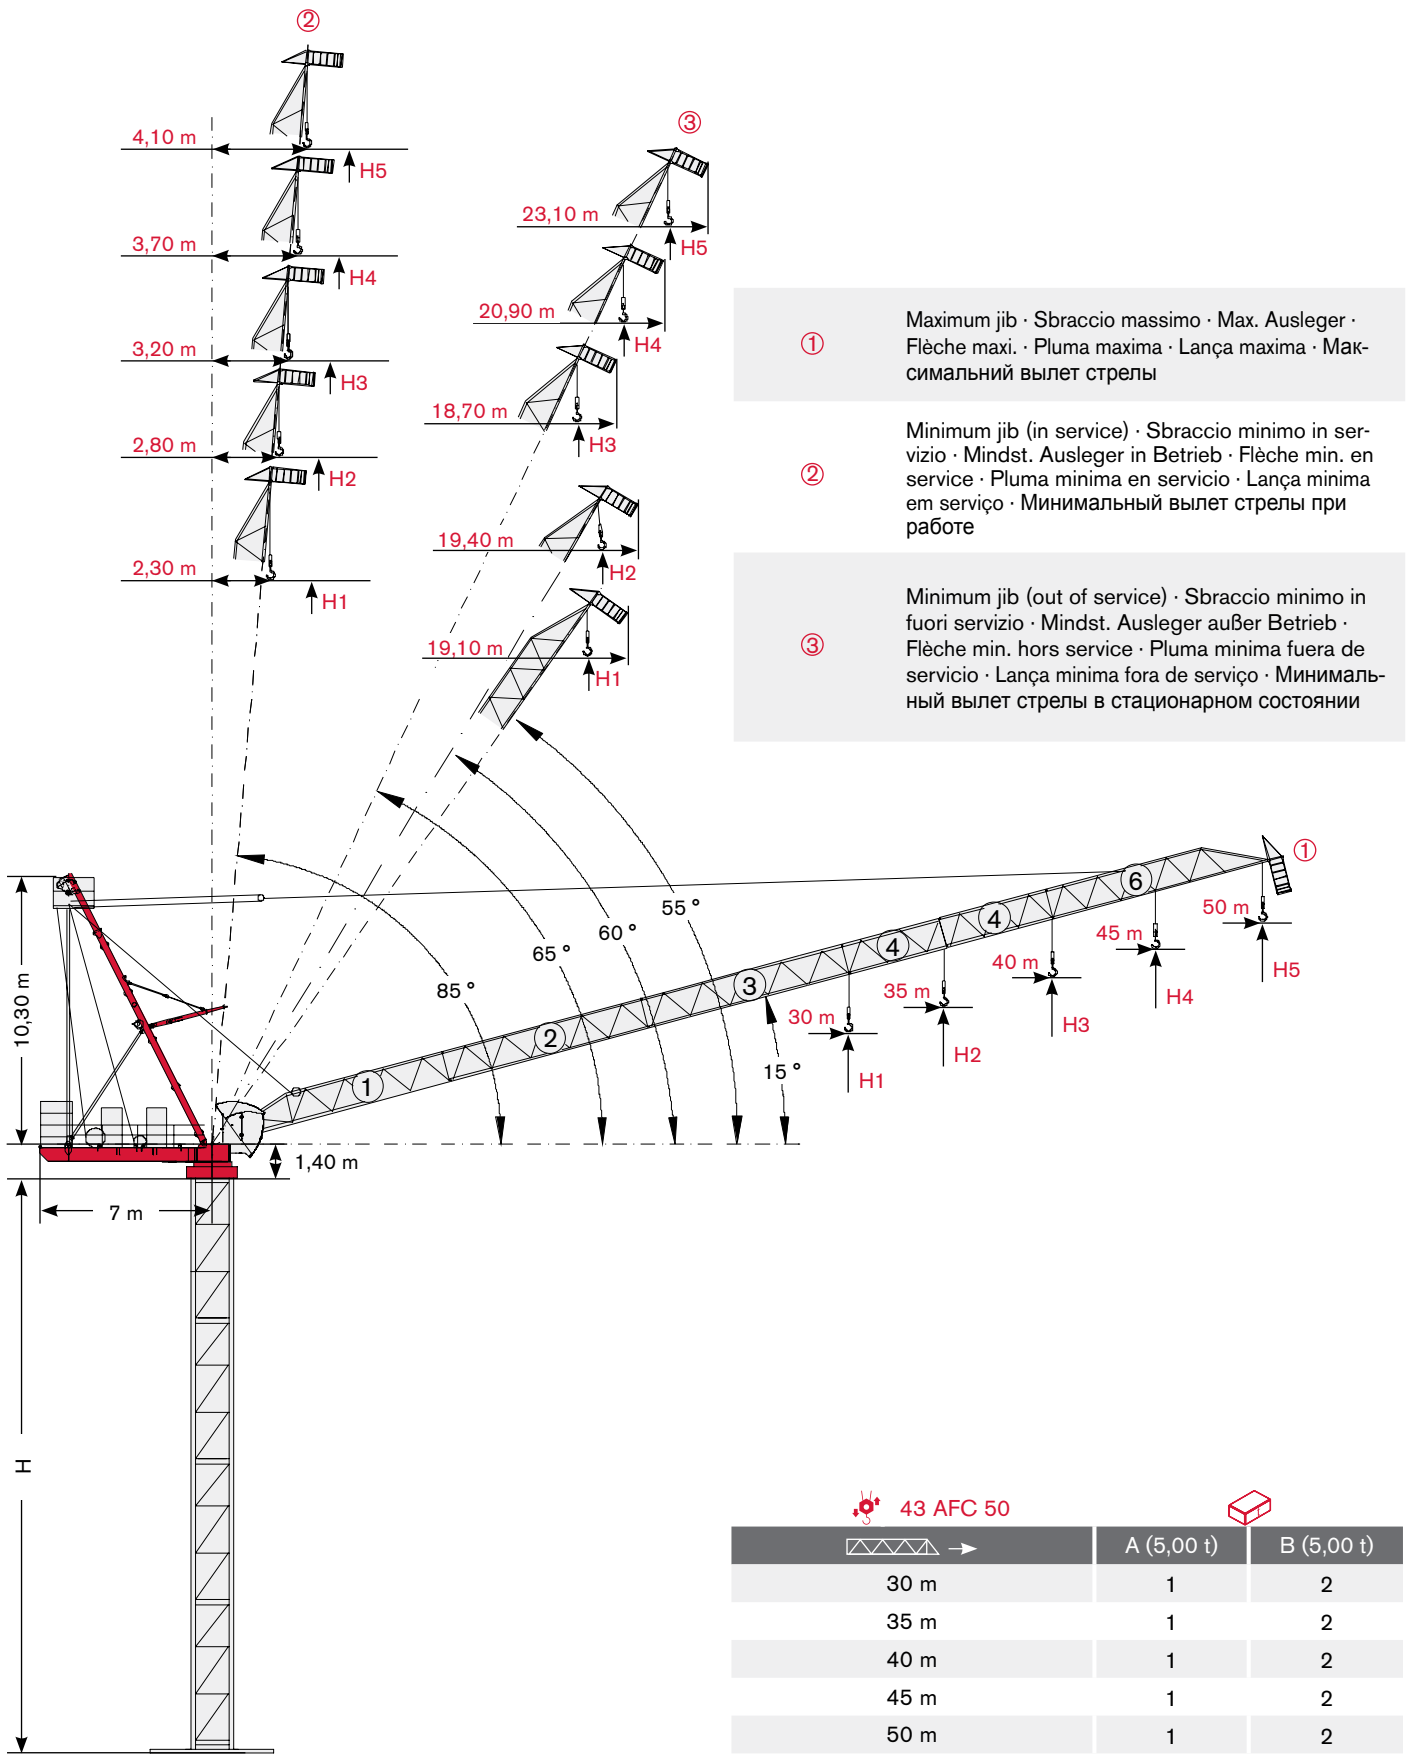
②

4,10 m
H5
3,70 m
H4
3,20 m
H3
2,80 m
H2
2,30 m
H1

③

23,10 m
H5
20,90 m
H4
18,70 m
H3
19,40 m
H2
19,10 m
H1

① Maximum jib · Sbraccio massimo · Max. Ausleger · Flèche maxi. · Pluma maxima · Lança maxima · Максимальный вылет стрелы

② Minimum jib (in service) · Sbraccio minimo in servizio · Mindst. Ausleger in Betrieb · Flèche min. en service · Pluma minima en servicio · Lança minima em serviço · Минимальный вылет стрелы при работе

③ Minimum jib (out of service) · Sbraccio minimo in fuori servizio · Mindst. Ausleger außer Betrieb · Flèche min. hors service · Pluma minima fuera de servicio · Lança minima fora de serviço · Минимальный вылет стрелы в стационарном состоянии

85 °
65 °
60 °
55 °
15 °

1 2 3 4 4 6 ①

30 m H1
35 m H2
40 m H3
45 m H4
50 m H5

10,30 m
1,40 m
7 m
H

43 AFC 50

| → | A (5,00 t) | B (5,00 t) |
|---|---|---|
| 30 m | 1 | 2 |
| 35 m | 1 | 2 |
| 40 m | 1 | 2 |
| 45 m | 1 | 2 |
| 50 m | 1 | 2 |